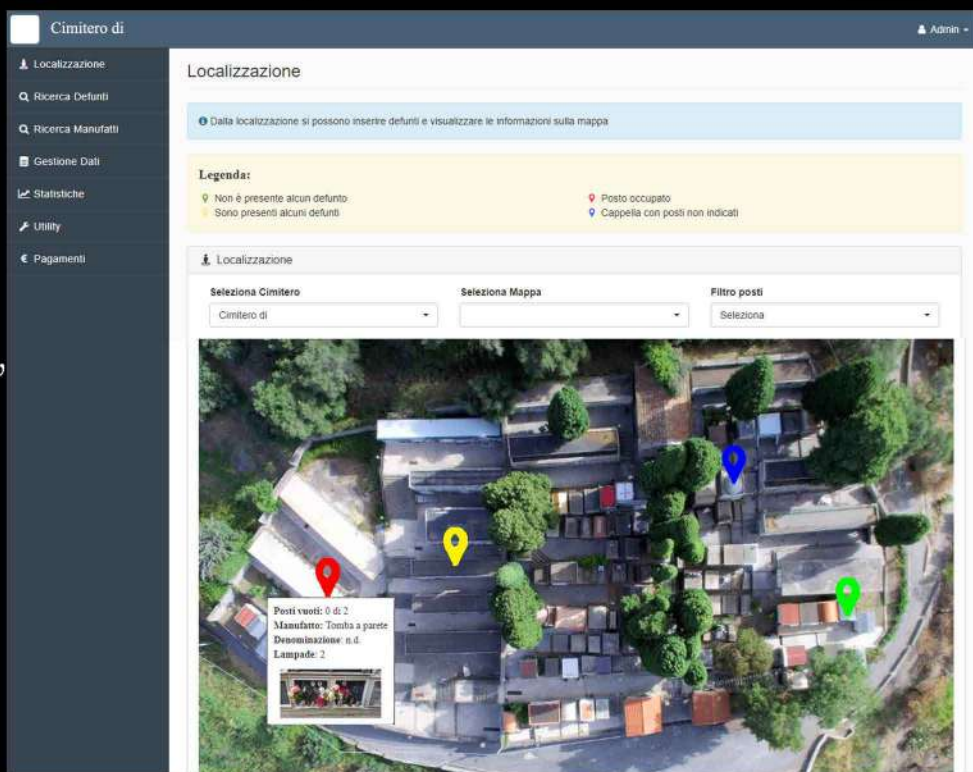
Cimitero di

Admin

Localizzazione
Ricerca Defunti
Ricerca Manufatti
Gestione Dati
Statistiche
Utility
€ Pagamenti

Localizzazione

Dalla localizzazione si possono inserire defunti e visualizzare le informazioni sulla mappa

Legenda:
Non è presente alcun defunto
Sono presenti alcuni defunti
Posto occupato
Cappella con posti non indicati

Localizzazione

Seleziona Cimitero
Cimitero di

Seleziona Mappa

Filtro posti
Seleziona

Posti vuoti: 0 di 2
Manufatto: Tomba a parete
Denominazione: n.d.
Lampade: 2